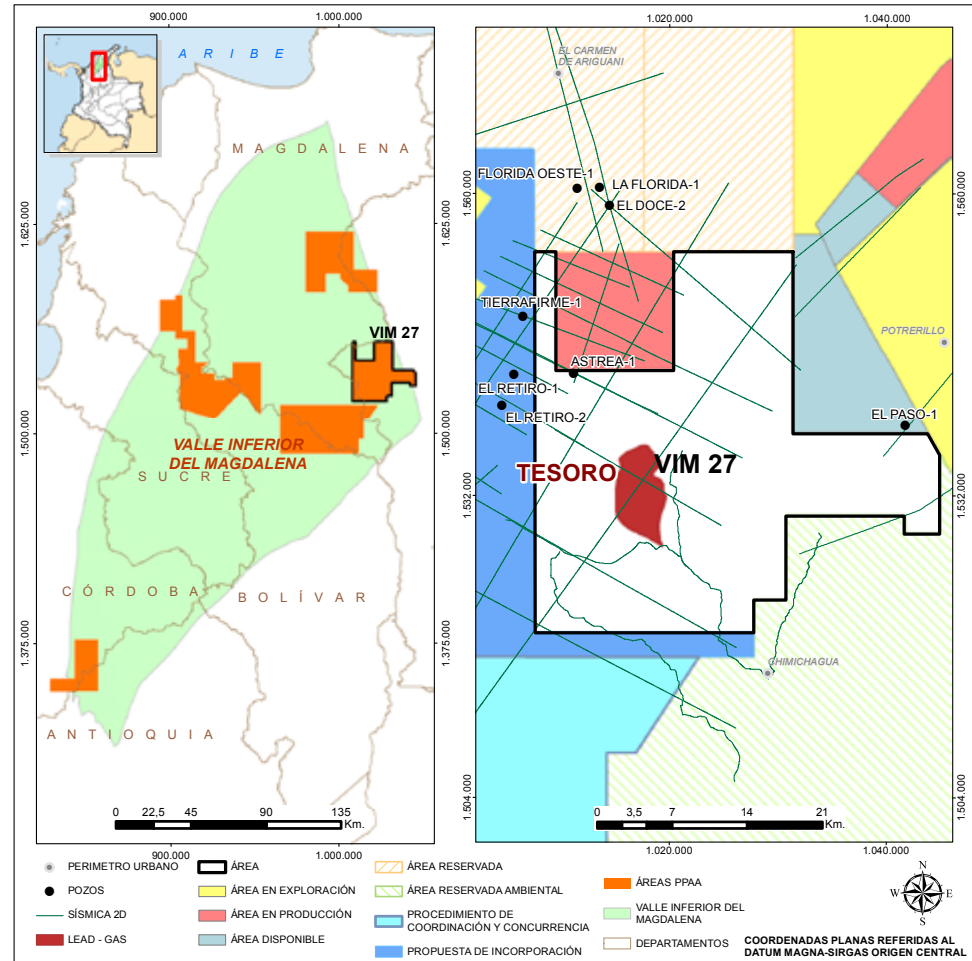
900.000
1.000.000
A R I B E
M A G D A L E N A
1.625.000
1.625.000
VIM 27
1.500.000
1.500.000
VALLE INFERIOR DEL MAGDALENA
S U C R E
C Ó R D O B A
B O L Í V A R
1.375.000
1.375.000
A N T I O Q U I A
0 22,5 45 90 135 Km.
900.000
1.000.000

1.020.000
1.040.000
EL CARMEN DE ARIGUANI
FLORIDA OESTE-1
LA FLORIDA-1
EL DOCE-2
1.560.000
1.560.000
TIERRAFIRME-1
POTRERILLO
ASTREA-1
EL RETIRO-1
EL RETIRO-2
EL PASO-1
TESORO
VIM 27
1.532.000
1.532.000
CHIMICHAGUA
1.504.000
1.504.000
0 3,5 7 14 21 Km.
1.020.000
1.040.000

PERIMETRO URBANO
POZOS
SÍSMICA 2D
LEAD - GAS
ÁREA
ÁREA EN EXPLORACIÓN
ÁREA EN PRODUCCIÓN
ÁREA DISPONIBLE
ÁREA RESERVADA
ÁREA RESERVADA AMBIENTAL
PROCEDIMIENTO DE COORDINACIÓN Y CONCURRENCIA
PROPUESTA DE INCORPORACIÓN
ÁREAS PPAA
VALLE INFERIOR DEL MAGDALENA
DEPARTAMENTOS
N
W
E
S
COORDENADAS PLANAS REFERIDAS AL DATUM MAGNA-SIRGAS ORIGEN CENTRAL